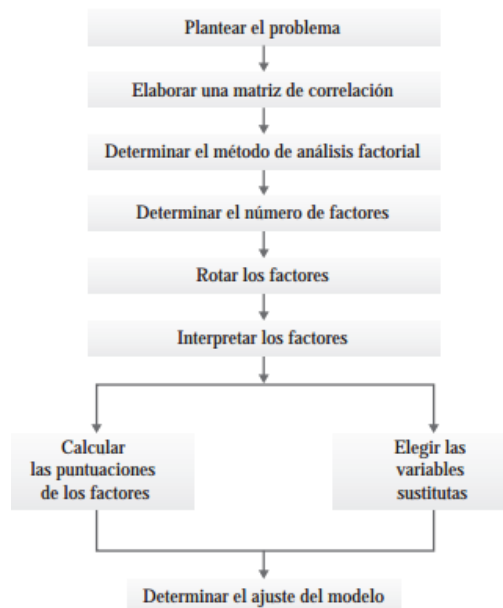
Plantear el problema

Elaborar una matriz de correlación

Determinar el método de análisis factorial

Determinar el número de factores

Rotar los factores

Interpretar los factores

Calcular las puntuaciones de los factores

Elegir las variables sustitutas

Determinar el ajuste del modelo